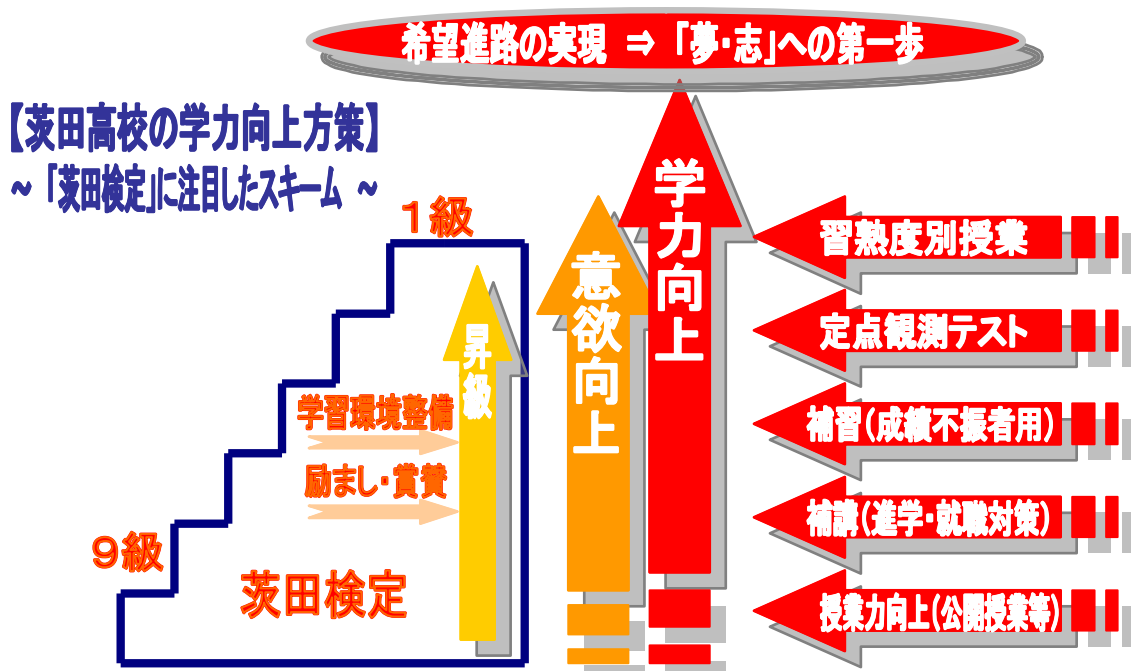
希望進路の実現 ⇒ 「夢・志」への第一歩

【茨田高校の学力向上方策】
～「茨田検定」に注目したスキーム ～

１級

９級

茨田検定

学習環境整備

励まし・賞賛

昇級

意欲向上

学力向上

習熟度別授業

定点観測テスト

補習（成績不振者用）

補講（進学・就職対策）

授業力向上（公開授業等）